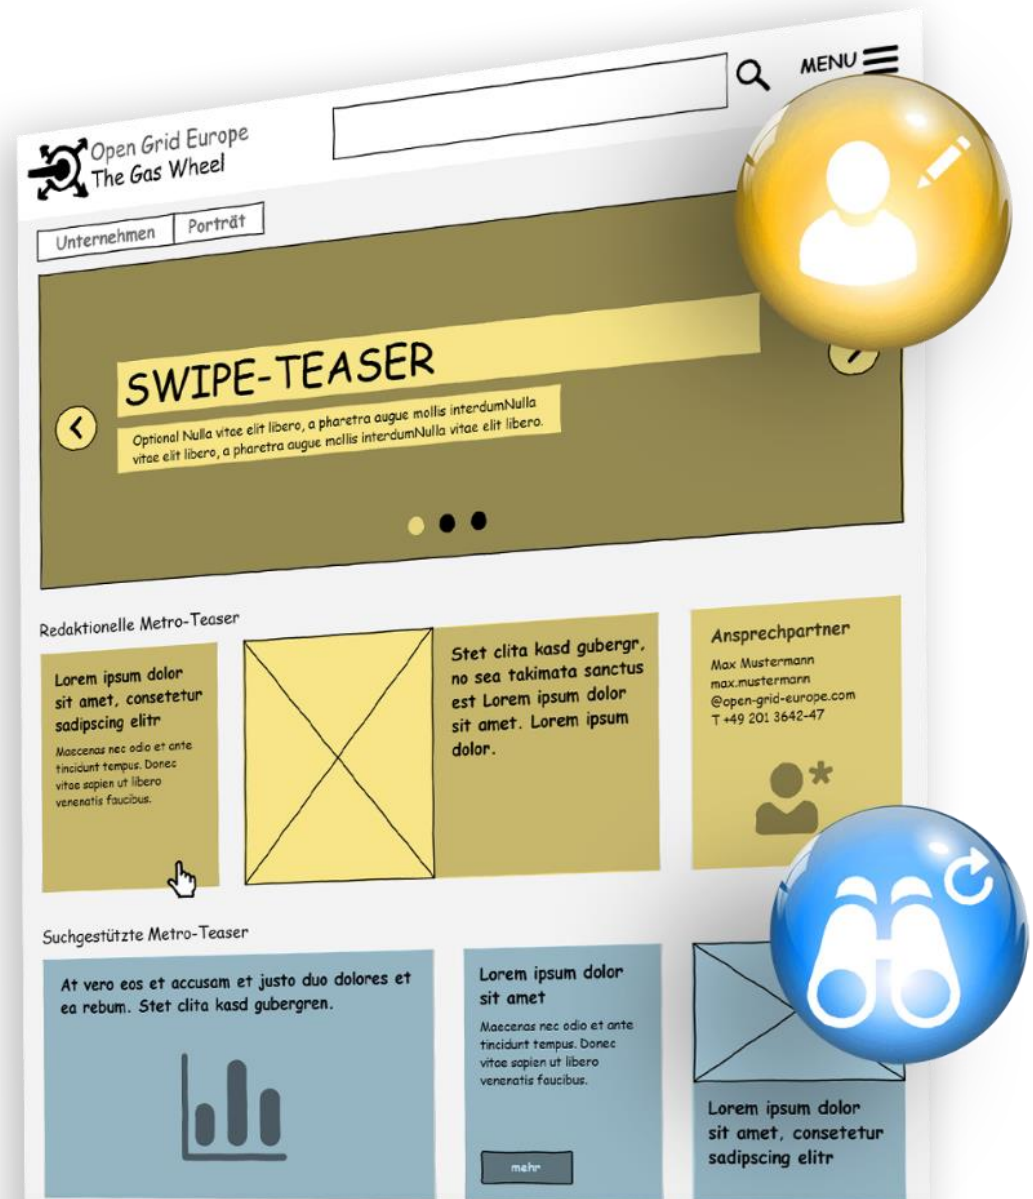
MENU

Open Grid Europe
The Gas Wheel

Unternehmen | Porträt

SWIPE-TEASER

Optional Nulla vitae elit libero, a pharetra augue mollis interdumNulla vitae elit libero, a pharetra augue mollis interdumNulla vitae elit libero.

Redaktionelle Metro-Teaser

Lorem ipsum dolor sit amet, consetetur sadipscing elitr

Maecenas nec odio et ante tincidunt tempus. Donec vitae sapien ut libero venenatis faucibus.

Stet clita kasd gubergr, no sea takimata sanctus est Lorem ipsum dolor sit amet. Lorem ipsum dolor.

Ansprechpartner

Max Mustermann
max.mustermann
@open-grid-europe.com
T +49 201 3642-47

Suchgestützte Metro-Teaser

At vero eos et accusam et justo duo dolores et ea rebum. Stet clita kasd gubergren.

Lorem ipsum dolor sit amet

Maecenas nec odio et ante tincidunt tempus. Donec vitae sapien ut libero venenatis faucibus.

mehr

Lorem ipsum dolor sit amet, consetetur sadipscing elitr